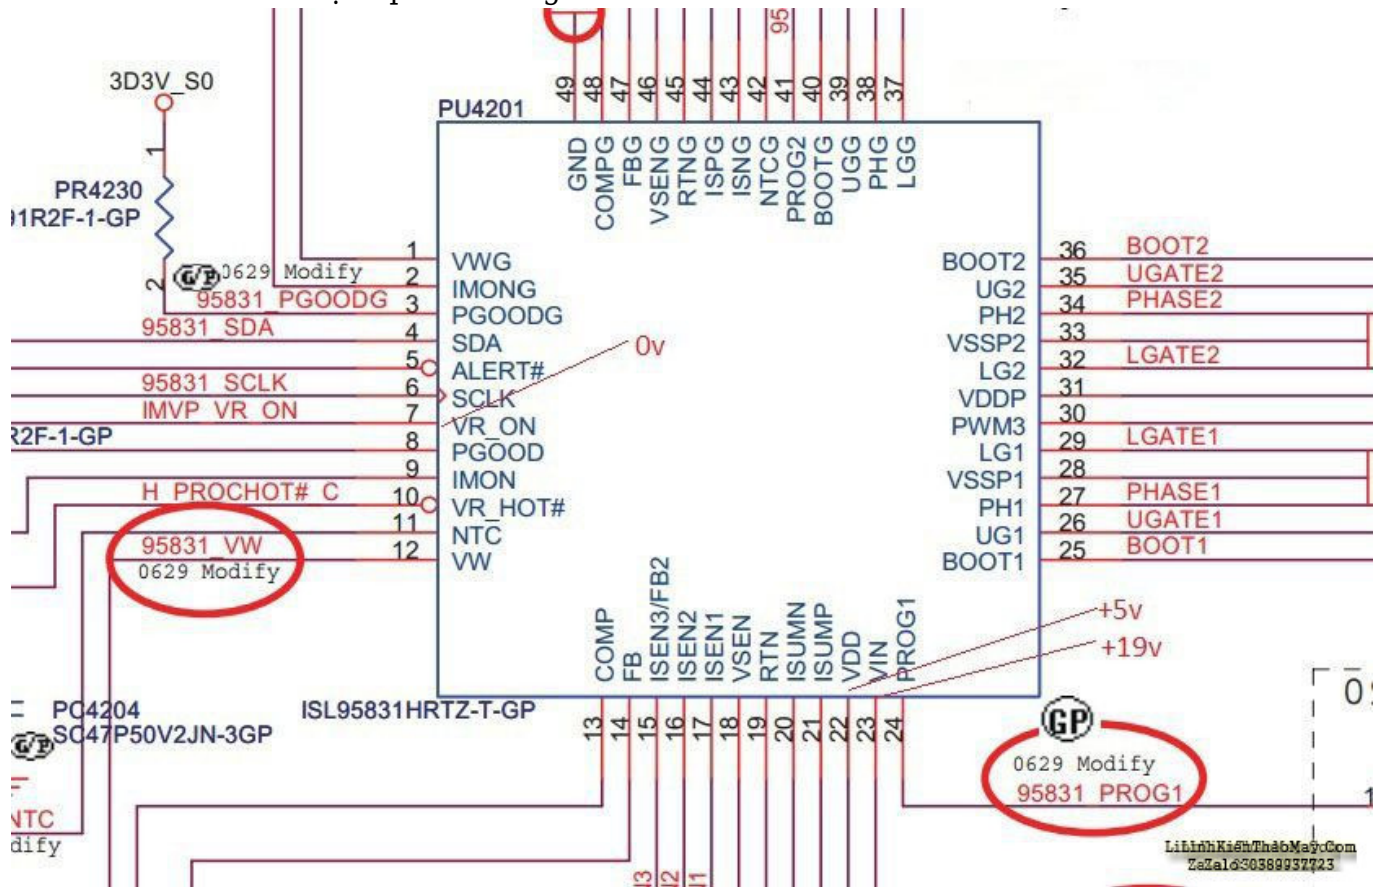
95
3D3V_S0
1
PR4230
91R2F-1-GP
2
GP 0629 Modify
95831_PGOODG
95831_SDA
95831_SCLK
IMVP_VR_ON
R2F-1-GP
H_PROCHOT#_C
95831_VW
0629 Modify
PU4201
49 48 47 46 45 44 43 42 41 40 39 38 37
GND COMPG FBG VSENG RTNG ISPG ISNG NTCG PROG2 BOOTG UGG PHG LGG
1 VWG
2 IMONG
3 PGOODG
4 SDA
5 ALERT#
6 SCLK
7 VR_ON
8 PGOOD
9 IMON
10 VR_HOT#
11 NTC
12 VW
0v
BOOT2 36 BOOT2
UG2 35 UGATE2
PH2 34 PHASE2
VSSP2 33
LG2 32 LGATE2
VDDP 31
PWM3 30
LG1 29 LGATE1
VSSP1 28
PH1 27 PHASE1
UG1 26 UGATE1
BOOT1 25 BOOT1
COMP FB ISEN3/FB2 ISEN2 ISEN1 VSEN RTN ISUMN ISUMP VDD VIN PROG1
+5v
+19v
13 14 15 16 17 18 19 20 21 22 23 24
PC4204
GP SC47P50V2JN-3GP
ISL95831HRTZ-T-GP
NTC
dify
GP
0629 Modify
95831_PROG1
0
1
LinhKienThaoMay.Com
Zalo 0389937723